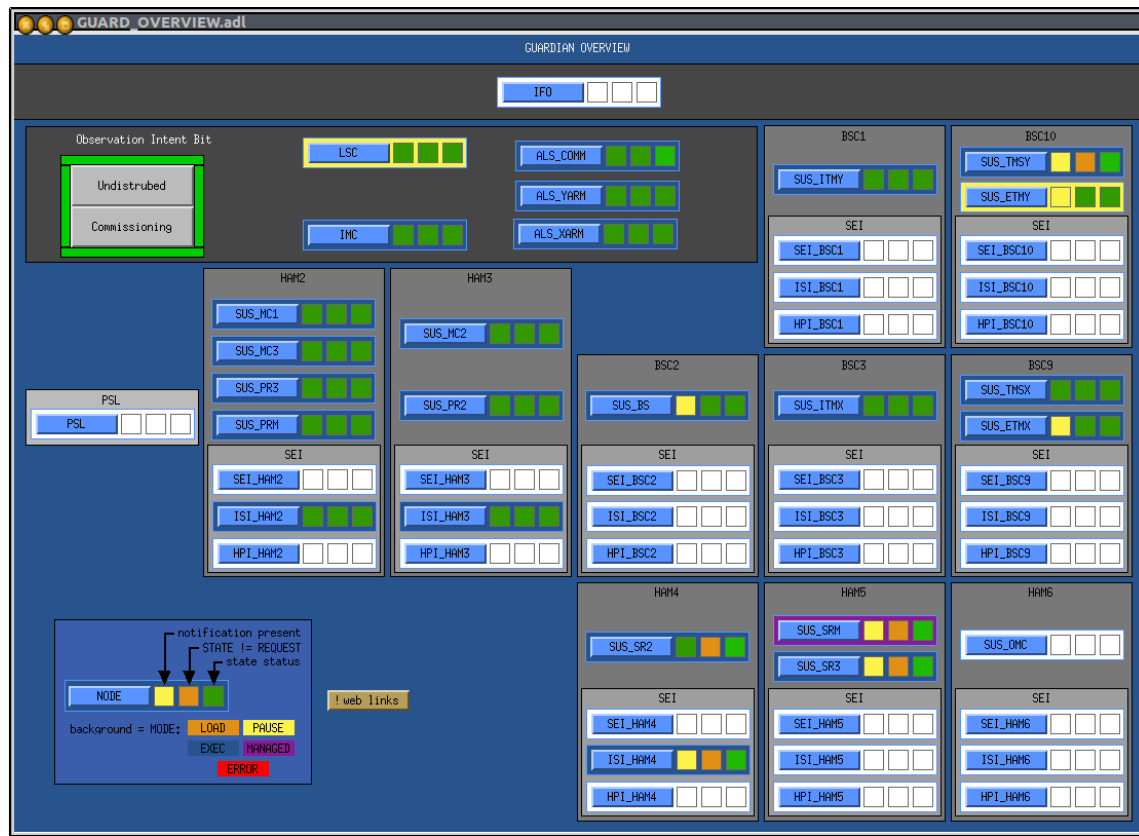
GUARD_OVERVIEW.adl

GUARDIAN OVERVIEW

IFO

Observation Intent Bit

Undistrubed

Commissioning

LSC

IMC

ALS_COMM

ALS_YARM

ALS_XARM

BSC1

SUS_ITMY

SEI

SEI_BSC1

ISI_BSC1

HPI_BSC1

BSC10

SUS_TMSY

SUS_ETMY

SEI

SEI_BSC10

ISI_BSC10

HPI_BSC10

HAM2

SUS_MC1

SUS_MC3

SUS_PR3

SUS_PRM

SEI

SEI_HAM2

ISI_HAM2

HPI_HAM2

HAM3

SUS_MC2

SUS_PR2

SEI

SEI_HAM3

ISI_HAM3

HPI_HAM3

PSL

PSL

BSC2

SUS_BS

SEI

SEI_BSC2

ISI_BSC2

HPI_BSC2

BSC3

SUS_ITMX

SEI

SEI_BSC3

ISI_BSC3

HPI_BSC3

BSC9

SUS_TMSX

SUS_ETMX

SEI

SEI_BSC9

ISI_BSC9

HPI_BSC9

notification present

STATE != REQUEST

state status

NODE

background = MODE:

LOAD

PAUSE

EXEC

MANAGED

ERROR

! web links

HAM4

SUS_SR2

SEI

SEI_HAM4

ISI_HAM4

HPI_HAM4

HAM5

SUS_SRM

SUS_SR3

SEI

SEI_HAM5

ISI_HAM5

HPI_HAM5

HAM6

SUS_OMC

SEI

SEI_HAM6

ISI_HAM6

HPI_HAM6